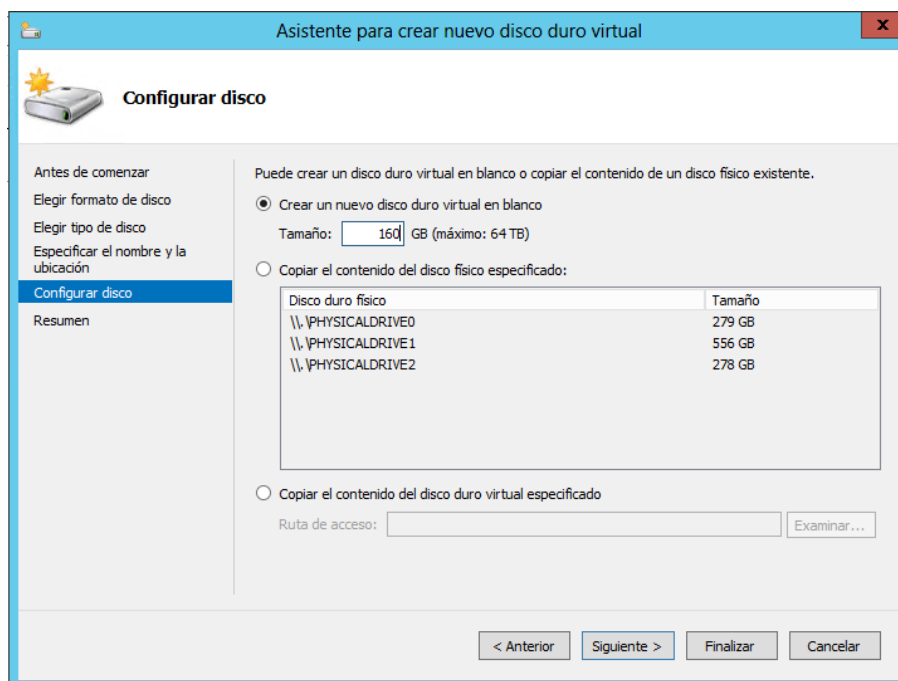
Asistente para crear nuevo disco duro virtual

x

Configurar disco

Antes de comenzar
Elegir formato de disco
Elegir tipo de disco
Especificar el nombre y la ubicación
Configurar disco
Resumen

Puede crear un disco duro virtual en blanco o copiar el contenido de un disco físico existente.

Crear un nuevo disco duro virtual en blanco

Tamaño: 160 GB (máximo: 64 TB)

Copiar el contenido del disco físico especificado:

| Disco duro físico | Tamaño |
|---|---|
| \\.\PHYSICALDRIVE0 | 279 GB |
| \\.\PHYSICALDRIVE1 | 556 GB |
| \\.\PHYSICALDRIVE2 | 278 GB |

Copiar el contenido del disco duro virtual especificado

Ruta de acceso: Examinar...

< Anterior Siguiente > Finalizar Cancelar